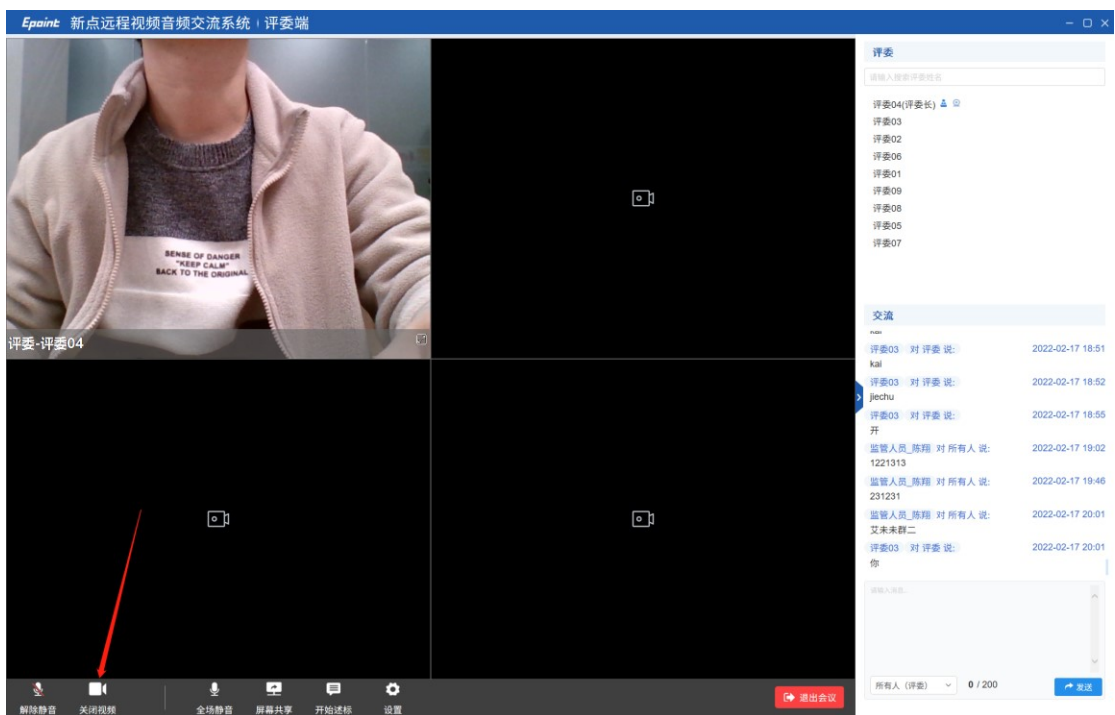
Epoint 新点远程视频音频交流系统 | 评委端

SENSE OF DANGER
"KEEP CALM"
BACK TO THE ORIGINAL

评委-评委04

解除静音 关闭视频 全场静音 屏幕共享 开始述标 设置

退出会议

评委

请输入搜索评委姓名

评委04(评委长)
评委03
评委02
评委06
评委01
评委09
评委08
评委05
评委07

交流

评委03 对 评委 说: 2022-02-17 18:51
kai

评委03 对 评委 说: 2022-02-17 18:52
jiechu

评委03 对 评委 说: 2022-02-17 18:55
开

监管人员_陈翔 对 所有人 说: 2022-02-17 19:02
1221313

监管人员_陈翔 对 所有人 说: 2022-02-17 19:46
231231

监管人员_陈翔 对 所有人 说: 2022-02-17 20:01
艾未未群二

评委03 对 评委 说: 2022-02-17 20:01
你

请输入消息...

所有人（评委） 0 / 200 发送